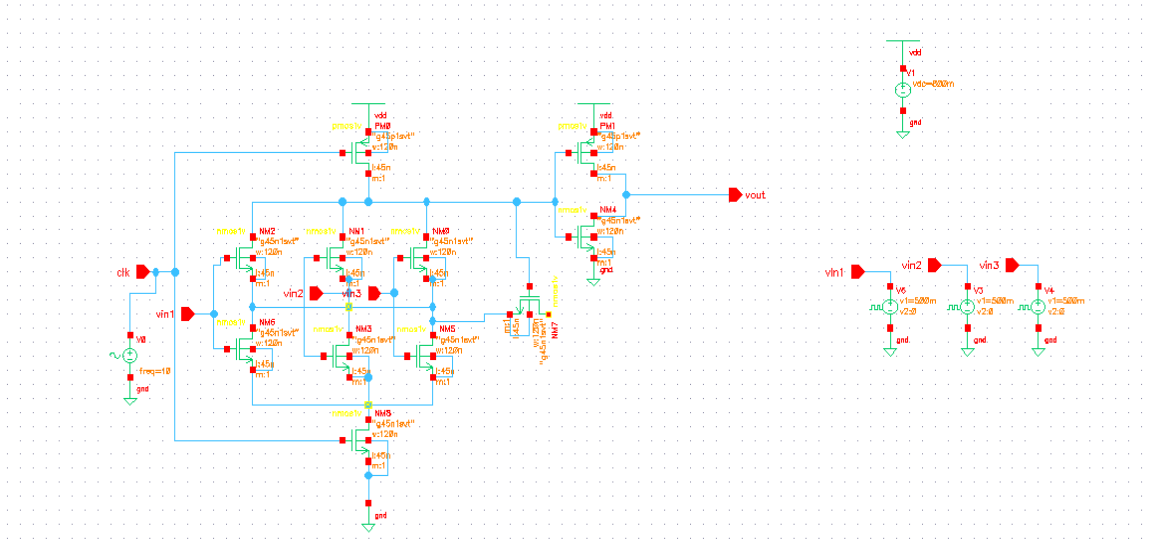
vdd
PM0
gpdk45
"g45p1svt"
w:120n
l:45n
m:1

vdd
PM1
gpdk45
"g45p1svt"
w:120n
l:45n
m:1

NM4
gpdk45
"g45n1svt"
w:120n
l:45n
m:1
gnd

vout

vdd
V1
vdc=800m
gnd

NM2
gpdk45
"g45n1svt"
w:120n
l:45n
m:1

NM1
gpdk45
"g45n1svt"
w:120n
l:45n
m:1

NM0
gpdk45
"g45n1svt"
w:120n
l:45n
m:1

clk
vin1
vin2
vin3

NM6
gpdk45
"g45n1svt"
w:120n
l:45n
m:1

NM3
gpdk45
"g45n1svt"
w:120n
l:45n
m:1

NM5
gpdk45
"g45n1svt"
w:120n
l:45n
m:1

NM7
gpdk45
"g45n1svt"
w:120n
l:45n
m:1

V0
freq=10
gnd

NM5
gpdk45
"g45n1svt"
w:120n
l:45n
m:1
gnd

vin1
vin2
vin3
V6
v1=500m
v2:0
gnd
V3
v1=500m
v2:0
gnd
V4
v1=500m
v2:0
gnd